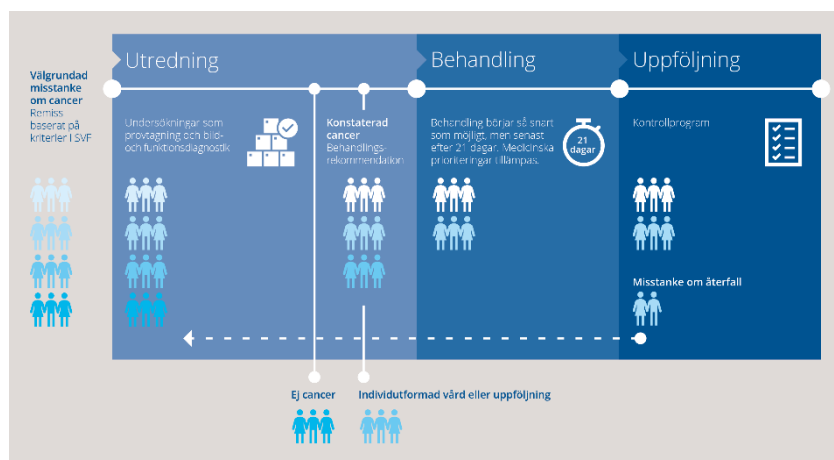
Välgrundad misstanke om cancer
Remiss baserat på kriterier i SVF

Utredning

Undersökningar som provtagning och bild- och funktionsdiagnostik

Konstaterad cancer
Behandlingsrekommendation

Behandling

Behandling börjar så snart som möjligt, men senast efter 21 dagar. Medicinska prioriteringar tillämpas.

21 dagar

Uppföljning

Kontrollprogram

Misstanke om återfall

Ej cancer

Individutformad vård eller uppföljning